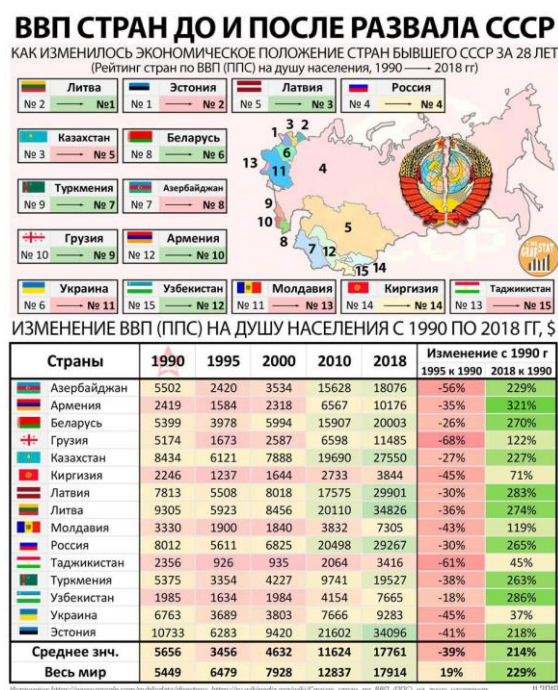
ВВП СТРАН ДО И ПОСЛЕ РАЗВАЛА СССР

КАК ИЗМЕНИЛОСЬ ЭКОНОМИЧЕСКОЕ ПОЛОЖЕНИЕ СТРАН БЫВШЕГО СССР ЗА 28 ЛЕТ
(Рейтинг стран по ВВП (ППС) на душу населения, 1990 → 2018 гг)

Литва
№ 2 → №1

Эстония
№ 1 → № 2

Латвия
№ 5 → № 3

Россия
№ 4 → № 4

Казахстан
№ 3 → № 5

Беларусь
№ 8 → № 6

Туркмения
№ 9 → № 7

Азербайджан
№ 7 → № 8

Грузия
№ 10 → № 9

Армения
№ 12 → № 10

Украина
№ 6 → № 11

Узбекистан
№ 15 → № 12

Молдавия
№ 11 → № 13

Киргизия
№ 14 → № 14

Таджикистан
№ 13 → № 15

1 2 3 4 5 6 7 8 9 10 11 12 13 14 15

ИЗМЕНЕНИЕ ВВП (ППС) НА ДУШУ НАСЕЛЕНИЯ С 1990 ПО 2018 ГГ, $

| Страны | 1990 | 1995 | 2000 | 2010 | 2018 | Изменение с 1990 г 1995 к 1990 | 2018 к 1990 |
|---|---|---|---|---|---|---|---|
| Азербайджан | 5502 | 2420 | 3534 | 15628 | 18076 | -56% | 229% |
| Армения | 2419 | 1584 | 2318 | 6567 | 10176 | -35% | 321% |
| Беларусь | 5399 | 3978 | 5994 | 15907 | 20003 | -26% | 270% |
| Грузия | 5174 | 1673 | 2587 | 6598 | 11485 | -68% | 122% |
| Казахстан | 8434 | 6121 | 7888 | 19690 | 27550 | -27% | 227% |
| Киргизия | 2246 | 1237 | 1644 | 2733 | 3844 | -45% | 71% |
| Латвия | 7813 | 5508 | 8018 | 17575 | 29901 | -30% | 283% |
| Литва | 9305 | 5923 | 8456 | 20110 | 34826 | -36% | 274% |
| Молдавия | 3330 | 1900 | 1840 | 3832 | 7305 | -43% | 119% |
| Россия | 8012 | 5611 | 6825 | 20498 | 29267 | -30% | 265% |
| Таджикистан | 2356 | 926 | 935 | 2064 | 3416 | -61% | 45% |
| Туркмения | 5375 | 3354 | 4227 | 9741 | 19527 | -38% | 263% |
| Узбекистан | 1985 | 1634 | 1984 | 4154 | 7665 | -18% | 286% |
| Украина | 6763 | 3689 | 3803 | 7666 | 9283 | -45% | 37% |
| Эстония | 10733 | 6283 | 9420 | 21602 | 34096 | -41% | 218% |
| Среднее зн. | 5656 | 3456 | 4632 | 11624 | 17761 | -39% | 214% |
| Весь мир | 5449 | 6479 | 7928 | 12837 | 17914 | 19% | 229% |

Источники: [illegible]